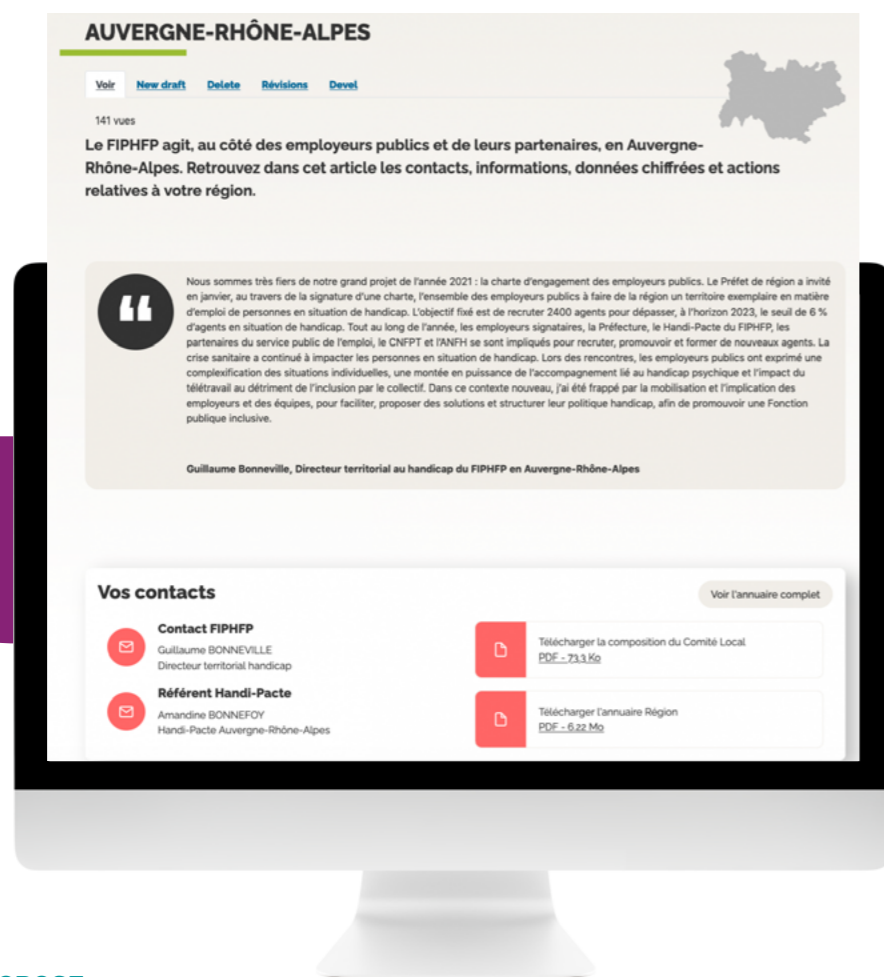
AUVERGNE-RHÔNE-ALPES

Voir New draft Delete Révisions Devel

141 vues

Le FIPHFP agit, au côté des employeurs publics et de leurs partenaires, en Auvergne-Rhône-Alpes. Retrouvez dans cet article les contacts, informations, données chiffrées et actions relatives à votre région.

Nous sommes très fiers de notre grand projet de l'année 2021 : la charte d'engagement des employeurs publics. Le Préfet de région a invité en janvier, au travers de la signature d'une charte, l'ensemble des employeurs publics à faire de la région un territoire exemplaire en matière d'emploi de personnes en situation de handicap. L'objectif fixé est de recruter 2400 agents pour dépasser, à l'horizon 2023, le seuil de 6 % d'agents en situation de handicap. Tout au long de l'année, les employeurs signataires, la Préfecture, le Handi-Pacte du FIPHFP, les partenaires du service public de l'emploi, le CNFPT et l'ANFH se sont impliqués pour recruter, promouvoir et former de nouveaux agents. La crise sanitaire a continué à impacter les personnes en situation de handicap. Lors des rencontres, les employeurs publics ont exprimé une complexification des situations individuelles, une montée en puissance de l'accompagnement lié au handicap psychique et l'impact du télétravail au détriment de l'inclusion par le collectif. Dans ce contexte nouveau, j'ai été frappé par la mobilisation et l'implication des employeurs et des équipes, pour faciliter, proposer des solutions et structurer leur politique handicap, afin de promouvoir une Fonction publique inclusive.

Guillaume Bonneville, Directeur territorial au handicap du FIPHFP en Auvergne-Rhône-Alpes

Vos contacts

Voir l'annuaire complet

Contact FIPHFP
Guillaume BONNEVILLE
Directeur territorial handicap

Référent Handi-Pacte
Amandine BONNEFOY
Handi-Pacte Auvergne-Rhône-Alpes

Télécharger la composition du Comité Local
PDF - 73.3 Ko

Télécharger l'annuaire Région
PDF - 6.22 Mo